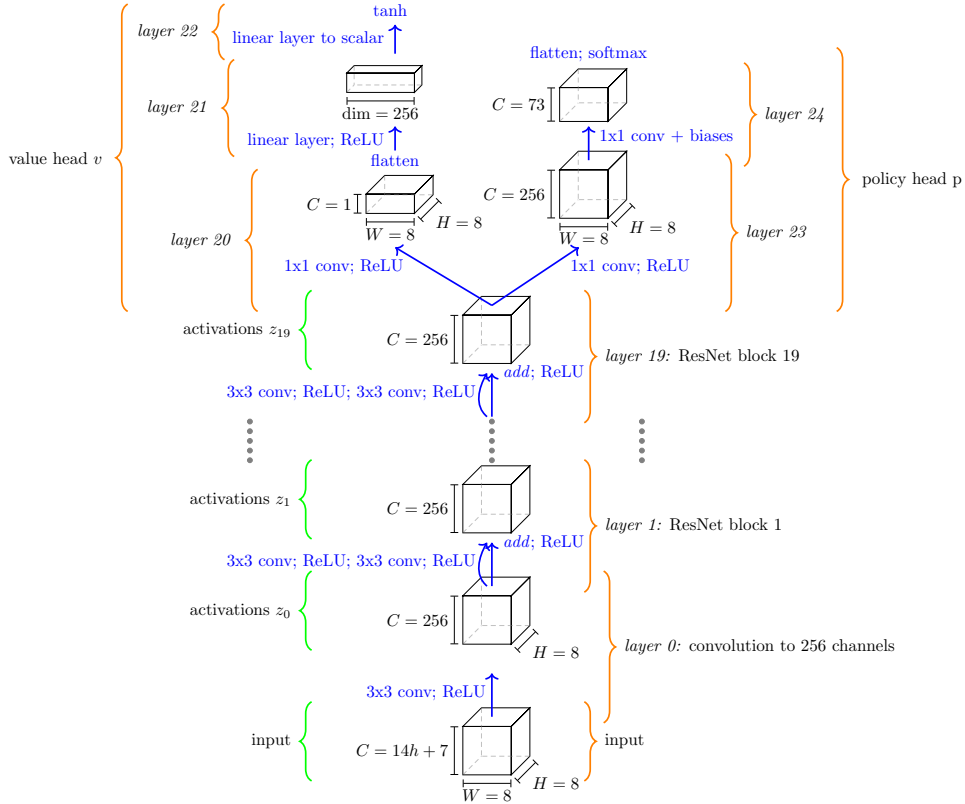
layer 22

tanh

linear layer to scalar

layer 21

dim = 256

linear layer; ReLU

flatten

value head $v$

layer 20

$C = 1$

$W = 8$

$H = 8$

flatten; softmax

$C = 73$

layer 24

1x1 conv + biases

$C = 256$

$W = 8$

$H = 8$

layer 23

policy head p

1x1 conv; ReLU

1x1 conv; ReLU

activations $z_{19}$

$C = 256$

layer 19: ResNet block 19

add; ReLU

3x3 conv; ReLU; 3x3 conv; ReLU

activations $z_1$

$C = 256$

layer 1: ResNet block 1

add; ReLU

3x3 conv; ReLU; 3x3 conv; ReLU

activations $z_0$

$C = 256$

$H = 8$

layer 0: convolution to 256 channels

3x3 conv; ReLU

input

$C = 14h + 7$

input

$W = 8$

$H = 8$